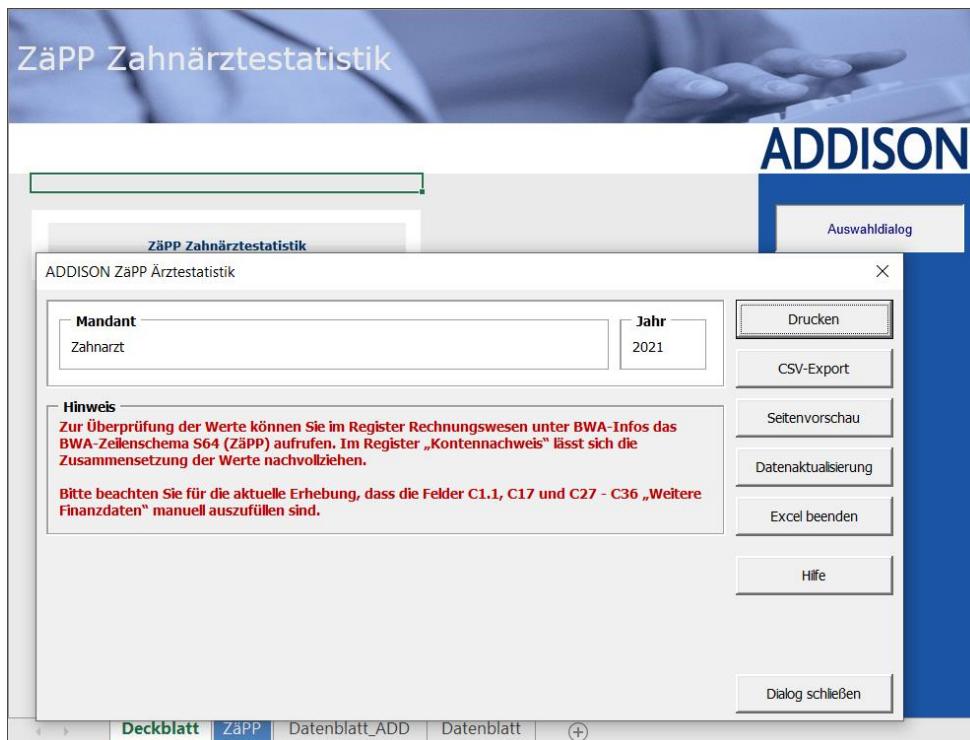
ZäPP Zahnärztestatistik

ADDISON

Auswahldialog

ZäPP Zahnärztestatistik

ADDISON ZäPP Ärztestatistik

×

Mandant
Zahnarzt

Jahr
2021

Drucken

CSV-Export

Seitenvorschau

Datenaktualisierung

Excel beenden

Hilfe

Hinweis
Zur Überprüfung der Werte können Sie im Register Rechnungswesen unter BWA-Infos das BWA-Zeilenschema S64 (ZäPP) aufrufen. Im Register „Kontennachweis" lässt sich die Zusammensetzung der Werte nachvollziehen.

Bitte beachten Sie für die aktuelle Erhebung, dass die Felder C1.1, C17 und C27 - C36 „Weitere Finanzdaten" manuell auszufüllen sind.

Dialog schließen

Deckblatt | ZäPP | Datenblatt_ADD | Datenblatt | +